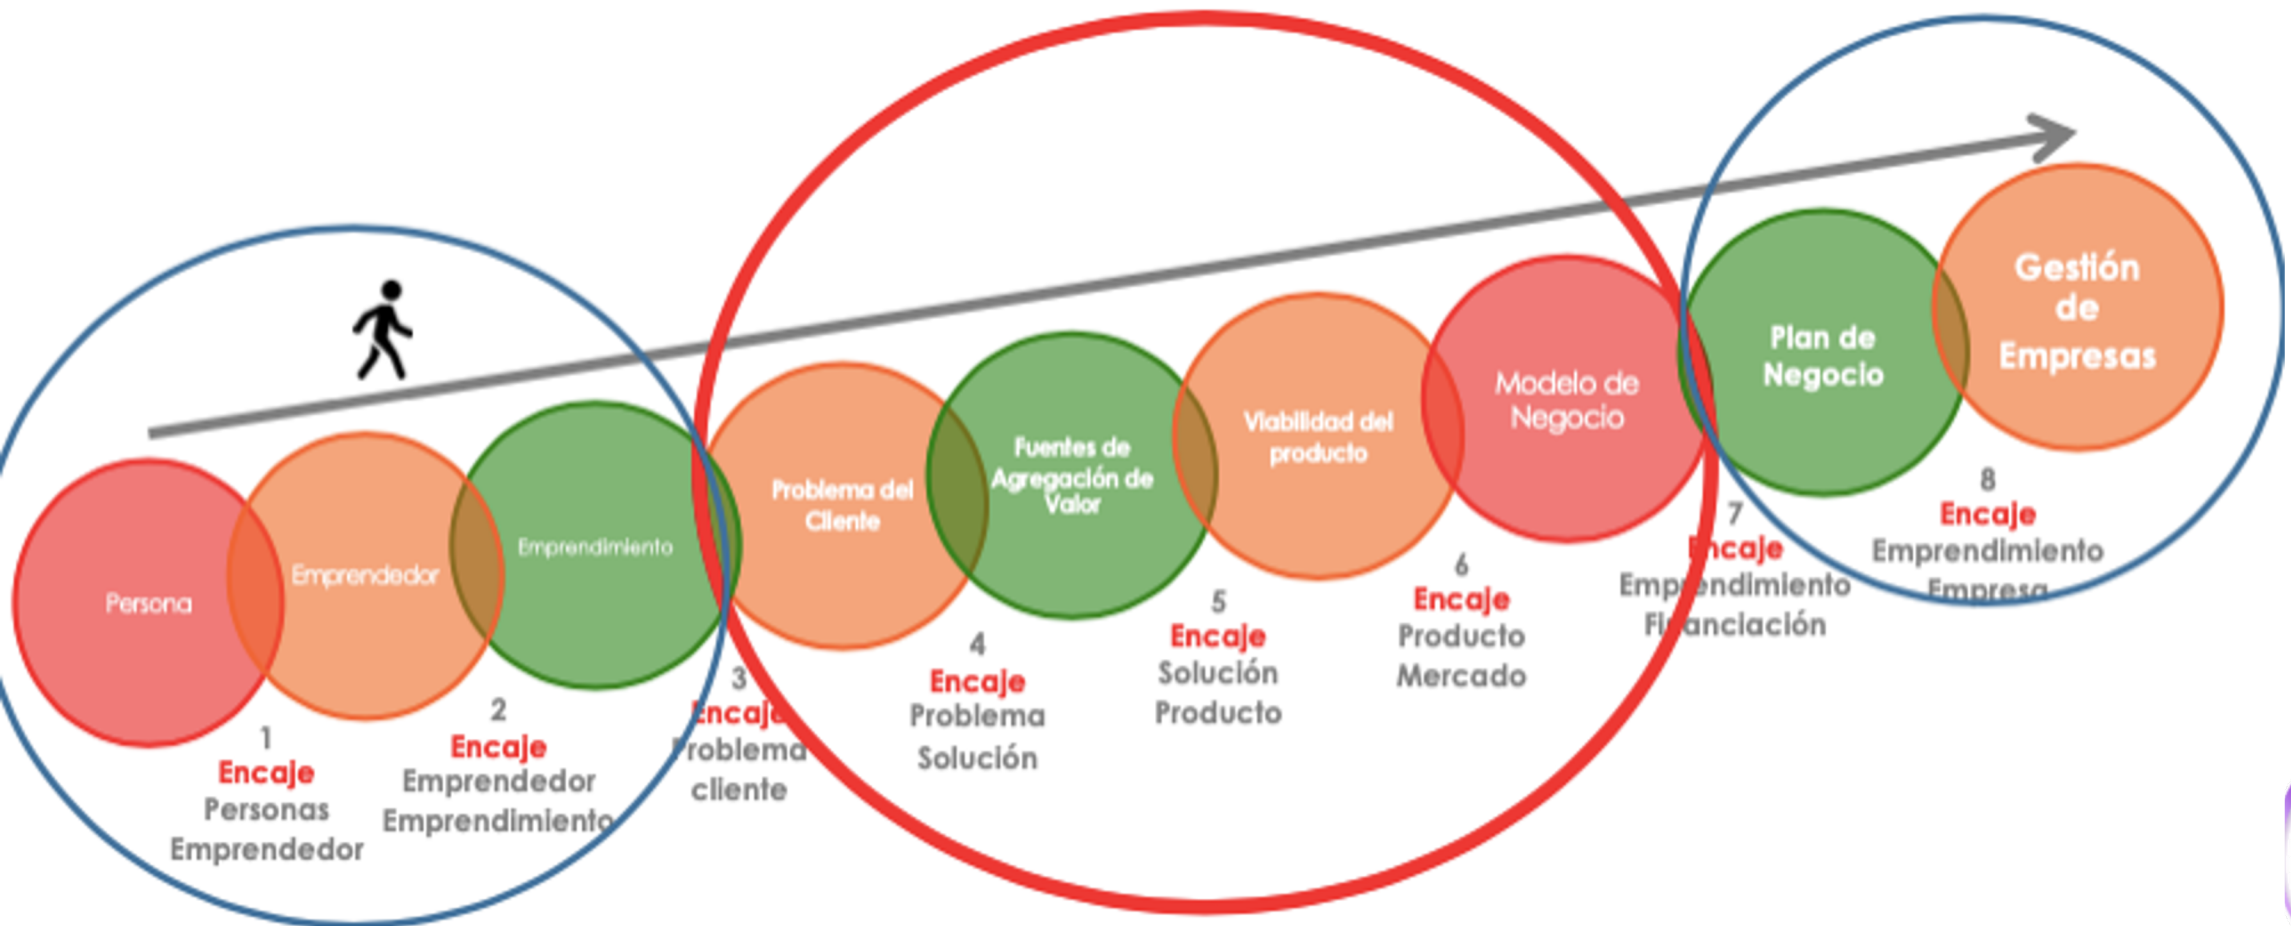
Persona
Emprendedor
Emprendimiento
Problema del Cliente
Fuentes de Agregación de Valor
Viabilidad del producto
Modelo de Negocio
Plan de Negocio
Gestión de Empresas

1
Encaje
Personas
Emprendedor

2
Encaje
Emprendedor
Emprendimiento

3
Encaje
Problema
cliente

4
Encaje
Problema
Solución

5
Encaje
Solución
Producto

6
Encaje
Producto
Mercado

7
Encaje
Emprendimiento
Financiación

8
Encaje
Emprendimiento
Empresa